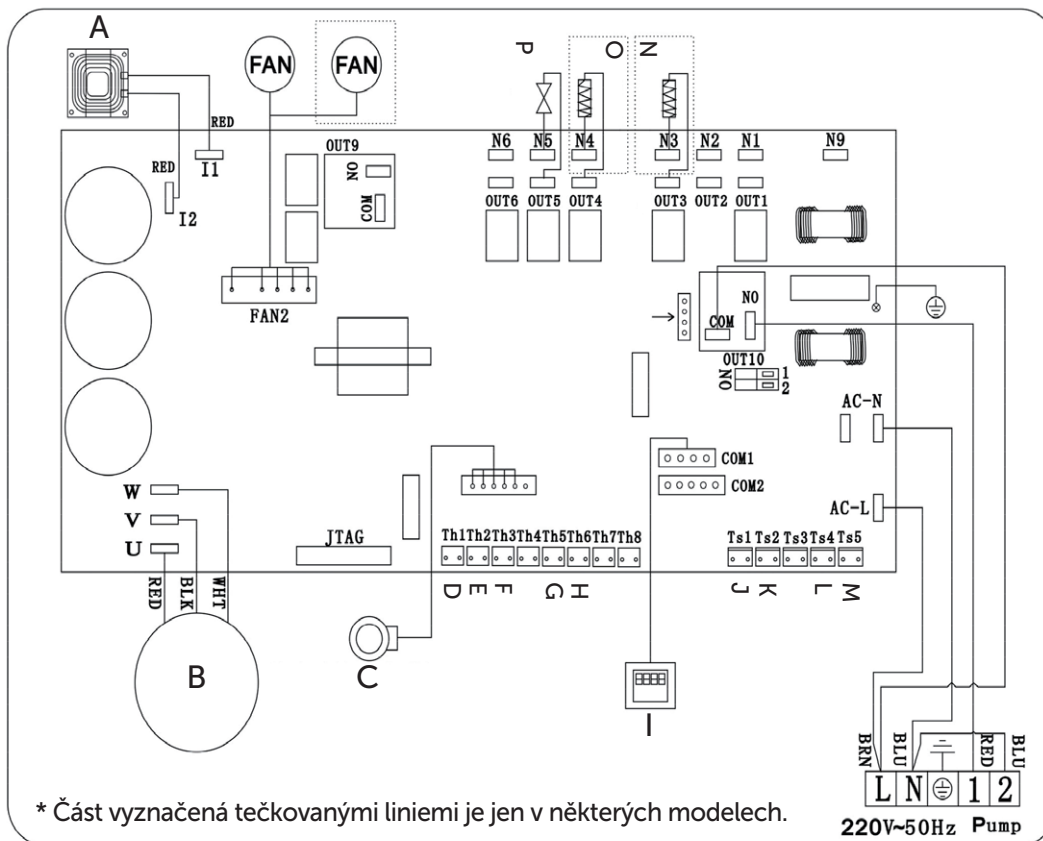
A
FAN
FAN
P
O
N
RED
I1
RED
I2
OUT9
NO
COM
N6
N5
N4
N3
N2
N1
N9
OUT6
OUT5
OUT4
OUT3
OUT2
OUT1
FAN2
NO
COM
OUT10
ON
1
2
AC-N
COM1
COM2
AC-L
W
V
U
JTAG
Th1 Th2 Th3 Th4 Th5 Th6 Th7 Th8
Ts1 Ts2 Ts3 Ts4 Ts5
D E F G H
J K L M
RED
BLK
WHT
B
C
I
BRN
BLU
RED
BLU
L N 1 2
220V~50Hz Pump

* Část vyznačená tečkovanými liniemi je jen v některých modelech.